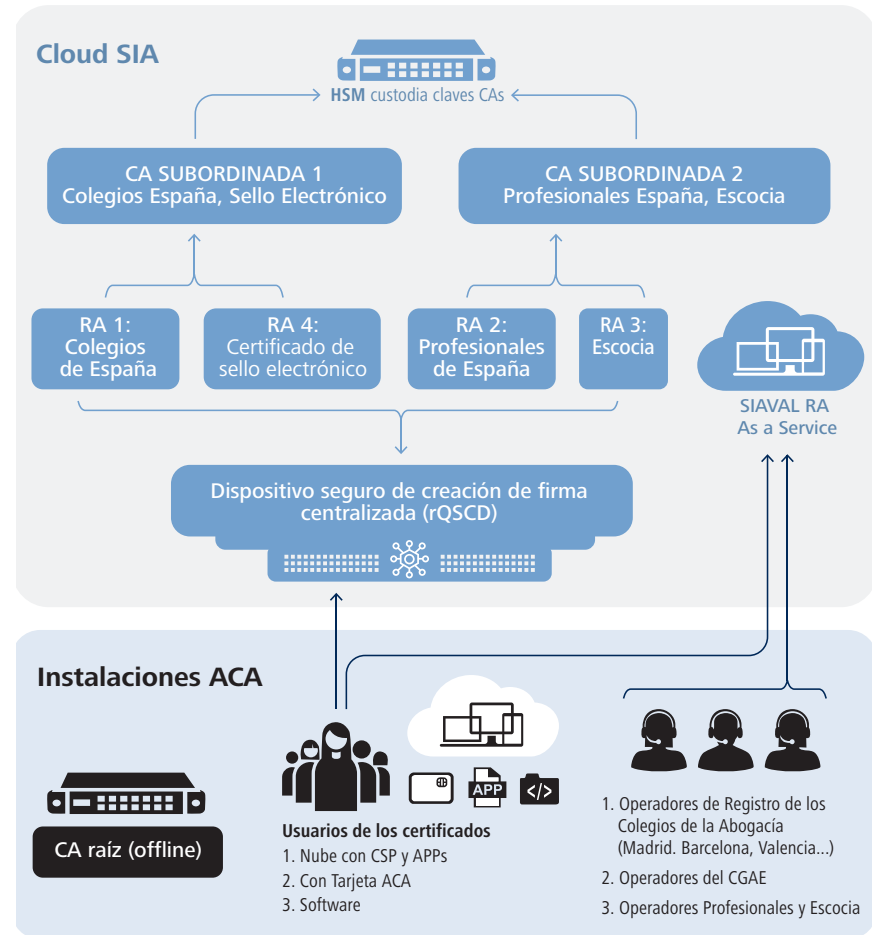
Cloud SIA

HSM custodia claves CAs

CA SUBORDINADA 1
Colegios España, Sello Electrónico

CA SUBORDINADA 2
Profesionales España, Escocia

RA 1:
Colegios de España

RA 4:
Certificado de sello electrónico

RA 2:
Profesionales de España

RA 3:
Escocia

SIAVAL RA
As a Service

Dispositivo seguro de creación de firma centralizada (rQSCD)

Instalaciones ACA

CA raíz (offline)

APP

</>

Usuarios de los certificados
1. Nube con CSP y APPs
2. Con Tarjeta ACA
3. Software

1. Operadores de Registro de los Colegios de la Abogacía (Madrid. Barcelona, Valencia...)
2. Operadores del CGAE
3. Operadores Profesionales y Escocia